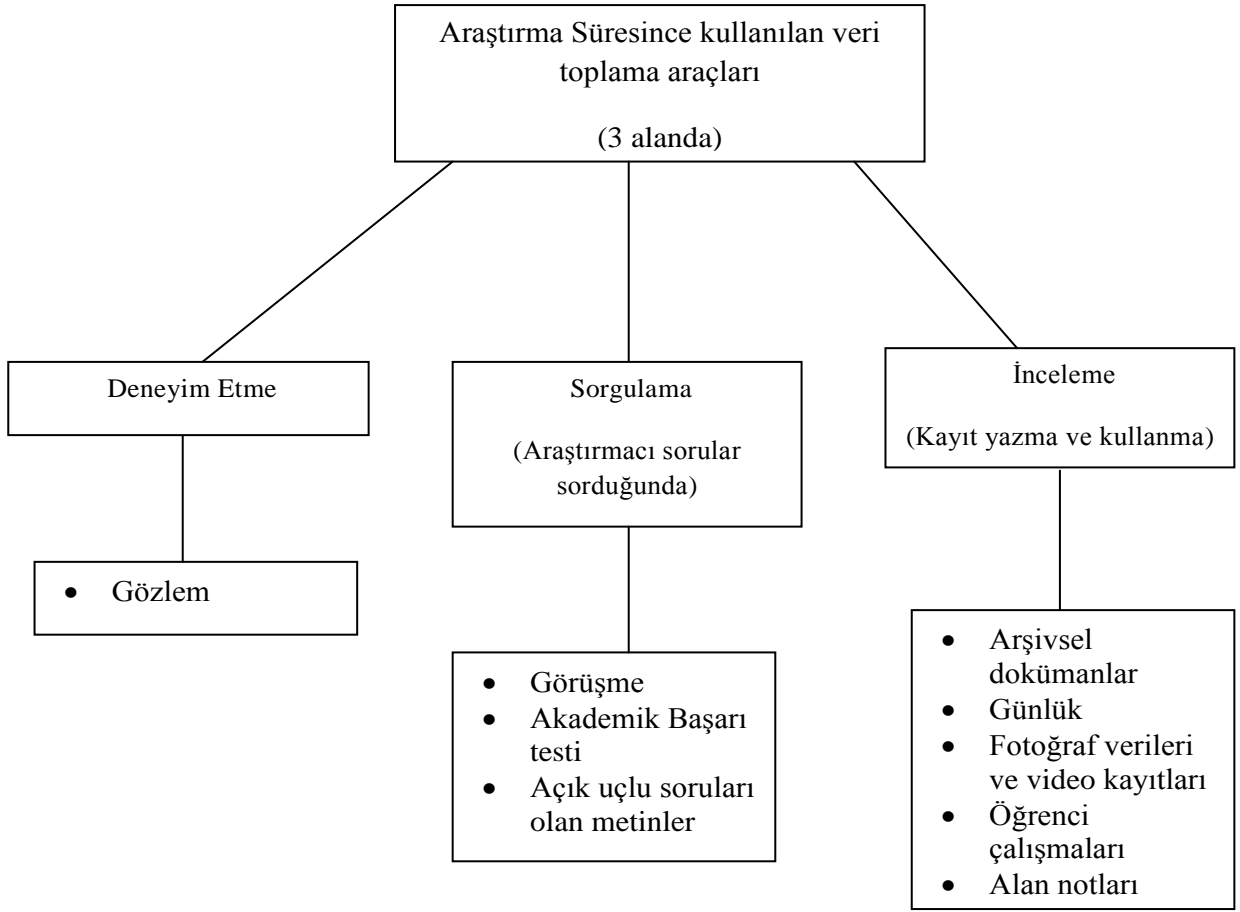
Araştırma Süresince kullanılan veri toplama araçları

(3 alanda)

Deneyim Etme

- Gözlem

Sorgulama

(Araştırmacı sorular sorduğunda)

- Görüşme
- Akademik Başarı testi
- Açık uçlu soruları olan metinler

İnceleme

(Kayıt yazma ve kullanma)

- Arşivsel dokümanlar
- Günlük
- Fotoğraf verileri ve video kayıtları
- Öğrenci çalışmaları
- Alan notları